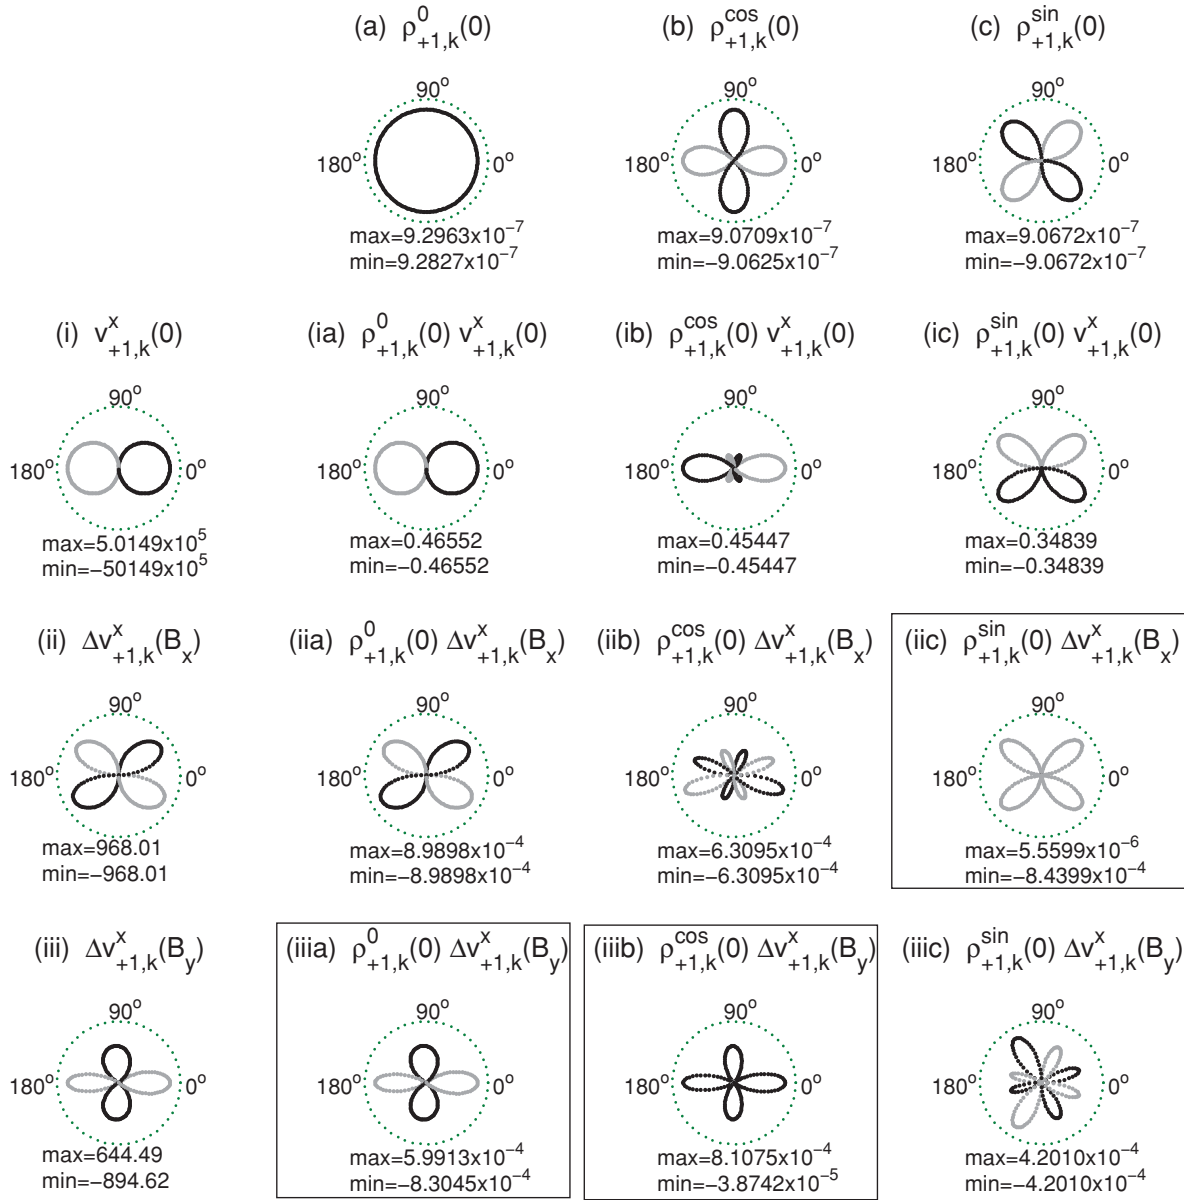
(a) $\rho^{0}_{+1,k}(0)$

$90^o$
$180^o$
$0^o$
max=9.2963x$10^{-7}$
min=9.2827x$10^{-7}$

(b) $\rho^{cos}_{+1,k}(0)$

$90^o$
$180^o$
$0^o$
max=9.0709x$10^{-7}$
min=−9.0625x$10^{-7}$

(c) $\rho^{sin}_{+1,k}(0)$

$90^o$
$180^o$
$0^o$
max=9.0672x$10^{-7}$
min=−9.0672x$10^{-7}$

(i) $v^{x}_{+1,k}(0)$

$90^o$
$180^o$
$0^o$
max=5.0149x$10^{5}$
min=−50149x$10^{5}$

(ia) $\rho^{0}_{+1,k}(0)$ $v^{x}_{+1,k}(0)$

$90^o$
$180^o$
$0^o$
max=0.46552
min=−0.46552

(ib) $\rho^{cos}_{+1,k}(0)$ $v^{x}_{+1,k}(0)$

$90^o$
$180^o$
$0^o$
max=0.45447
min=−0.45447

(ic) $\rho^{sin}_{+1,k}(0)$ $v^{x}_{+1,k}(0)$

$90^o$
$180^o$
$0^o$
max=0.34839
min=−0.34839

(ii) $\Delta v^{x}_{+1,k}(B_x)$

$90^o$
$180^o$
$0^o$
max=968.01
min=−968.01

(iia) $\rho^{0}_{+1,k}(0)$ $\Delta v^{x}_{+1,k}(B_x)$

$90^o$
$180^o$
$0^o$
max=8.9898x$10^{-4}$
min=−8.9898x$10^{-4}$

(iib) $\rho^{cos}_{+1,k}(0)$ $\Delta v^{x}_{+1,k}(B_x)$

$90^o$
$180^o$
$0^o$
max=6.3095x$10^{-4}$
min=−6.3095x$10^{-4}$

(iic) $\rho^{sin}_{+1,k}(0)$ $\Delta v^{x}_{+1,k}(B_x)$

$90^o$
$180^o$
$0^o$
max=5.5599x$10^{-6}$
min=−8.4399x$10^{-4}$

(iii) $\Delta v^{x}_{+1,k}(B_y)$

$90^o$
$180^o$
$0^o$
max=644.49
min=−894.62

(iiia) $\rho^{0}_{+1,k}(0)$ $\Delta v^{x}_{+1,k}(B_y)$

$90^o$
$180^o$
$0^o$
max=5.9913x$10^{-4}$
min=−8.3045x$10^{-4}$

(iiib) $\rho^{cos}_{+1,k}(0)$ $\Delta v^{x}_{+1,k}(B_y)$

$90^o$
$180^o$
$0^o$
max=8.1075x$10^{-4}$
min=−3.8742x$10^{-5}$

(iiic) $\rho^{sin}_{+1,k}(0)$ $\Delta v^{x}_{+1,k}(B_y)$

$90^o$
$180^o$
$0^o$
max=4.2010x$10^{-4}$
min=−4.2010x$10^{-4}$